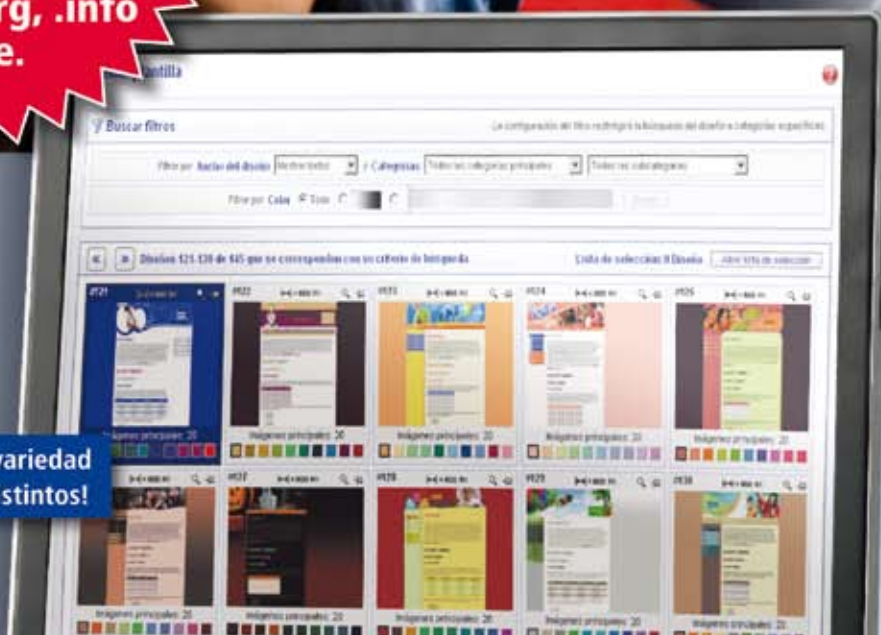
rg, .info
e.

ntilla

Buscar filtros

La configuración del filtro restringirá la búsqueda del diseño a categorías específicas

Filtrar por: Ancho del diseño [Mostrar todos] y Categorías [Todas las categorías principales] [Todas las subcategorías]

Filtrar por: Color ● Todo

Diseños 121-130 de 465 que se corresponden con su criterio de búsqueda

Lista de selecciones: 0 Diseños [Abrir lista de selección]

#121
#122
#123
#124
#125

Imágenes principales: 20
Imágenes principales: 20
Imágenes principales: 20
Imágenes principales: 20
Imágenes principales: 20

variedad
stintos!

#127
#128
#129
#130

Imágenes principales: 20
Imágenes principales: 20
Imágenes principales: 20
Imágenes principales: 20
Imágenes principales: 20